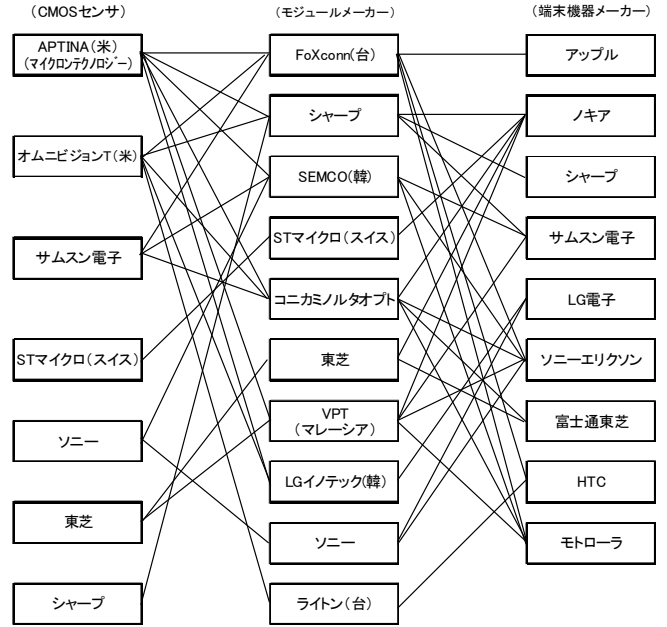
（CMOSセンサ）

APTINA（米）
（マイクロンテクノロジー）

オムニビジョンT（米）

サムスン電子

STマイクロ（スイス）

ソニー

東芝

シャープ

（モジュールメーカー）

FoXconn（台）

シャープ

SEMCO（韓）

STマイクロ（スイス）

コニカミノルタオプト

東芝

VPT
（マレーシア）

LGイノテック（韓）

ソニー

ライトン（台）

（端末機器メーカー）

アップル

ノキア

シャープ

サムスン電子

LG電子

ソニーエリクソン

富士通東芝

HTC

モトローラ